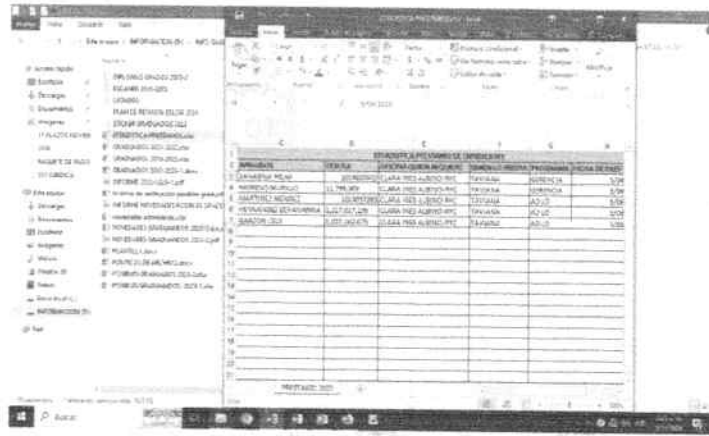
ESTADISTICA PRESTAMOS DE EXPEDIENTES

| | | | | | |
|---|---|---|---|---|---|
| APELLIDOS | CEDULA | OFICINA QUIEN RECIBE | CONCILIO PROGRAMA | PROGRAMA | FECHA DE PRÉSTAMO |
| ZAMBRANA PELAE | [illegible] | CLARA INES ALBERO RYC | TAYUANA | GERENCIA | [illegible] |
| MORENO MURILLO | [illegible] | CLARA INES ALBERO RYC | TAYUANA | GERENCIA | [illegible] |
| MARTINEZ MENDEZ | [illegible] | CLARA INES ALBERO RYC | TAYUANA | AD LO | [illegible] |
| HERNANDEZ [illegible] | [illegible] | CLARA INES ALBERO RYC | TAYUANA | AD LO | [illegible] |
| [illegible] | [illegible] | CLARA INES ALBERO RYC | TAYUANA | AD LO | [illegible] |

PRESTAMOS 2023

Inicio · Vista · Compartir · Vista

Acceso rápido · Escritorio · Descargas · Documentos · Imágenes · Este equipo · Descargas · Documentos · Escritorio · Imágenes · Música · Objetos 3D · Vídeos · Red

DIPLOMAS GRADOS 2023
ESCANER 2023
LOGROS
PLANTA DE PERSONAL
ESCANER GRADUADOS 2022
ESTADISTICA PRESTAMOS.xlsx
GRADUADOS 2021-2022.xlsx
GRADUADOS 2019-2021.xlsx
GRADUADOS 2020-2023.xlsx
INFORME 2023.pdf
NOVEDADES GRADUADOS 2023.xlsx
PLANTILLA.docx
POSIBLES GRADUADOS 2023.xlsx

Buscar